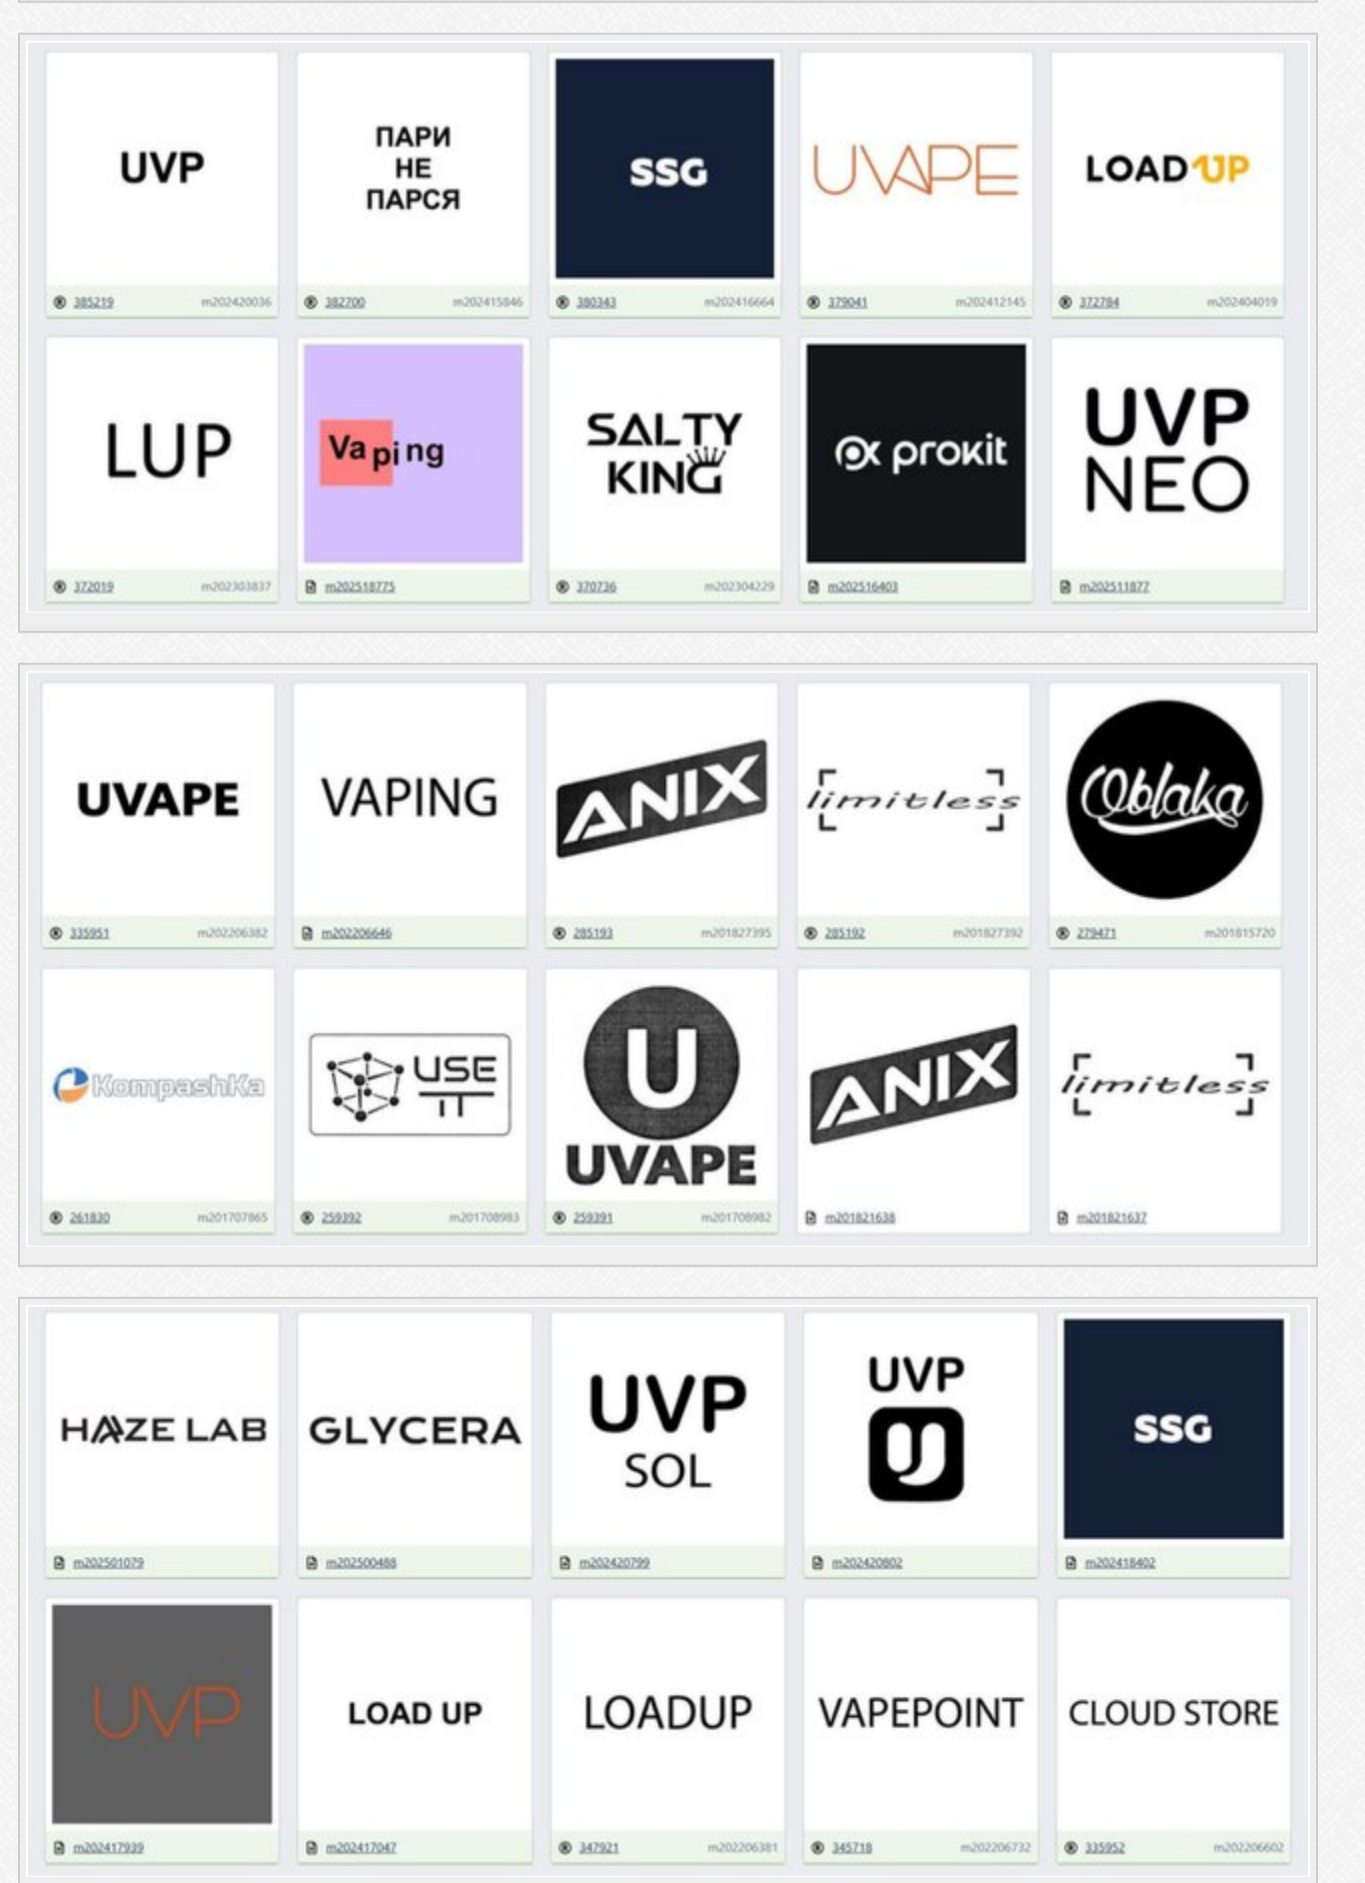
UVP
385219 m202420036

ПАРИ НЕ ПАРСЯ
382700 m202415846

SSG
380343 m202416664

UVAPE
379041 m202412145

LOAD UP
372784 m202404019

LUP
372019 m202303837

Vaping
m202518775

SALTY KING
370736 m202304229

prokit
m202516403

UVP NEO
m202511877

UVAPE
335951 m202206382

VAPING
m202206646

ANIX
285193 m201827395

limitless
285192 m201827392

Oblaka
279471 m201815720

KompashKa
261830 m201707865

USE IT
259392 m201708983

U UVAPE
259391 m201708982

ANIX
m201821638

limitless
m201821637

HAZE LAB
m202501079

GLYCERA
m202500488

UVP SOL
m202420799

UVP
m202420802

SSG
m202418402

UVP
m202417939

LOAD UP
m202417047

LOADUP
347921 m202206381

VAPEPOINT
345718 m202206732

CLOUD STORE
335952 m202206602